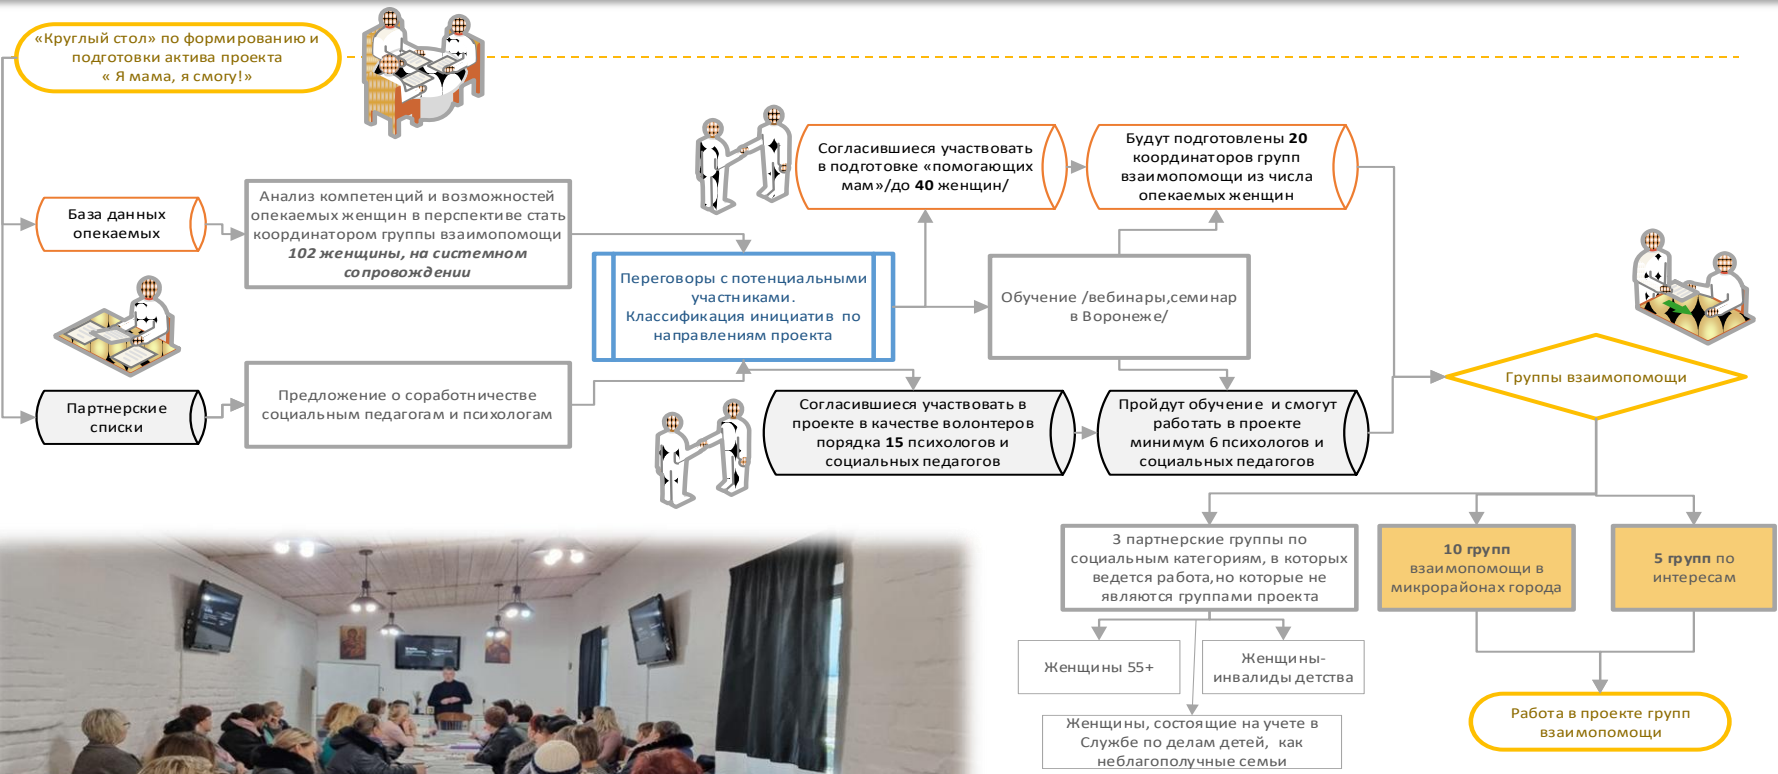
«Круглый стол» по формированию и подготовки актива проекта « Я мама, я смогу!»

База данных опекаемых

Анализ компетенций и возможностей опекаемых женщин в перспективе стать координатором группы взаимопомощи 102 женщины, на системном сопровождении

Партнерские списки

Предложение о сотрудничестве социальным педагогам и психологам

Переговоры с потенциальными участниками. Классификация инициатив по направлениям проекта

Согласившиеся участвовать в подготовке «помогающих мам»/до 40 женщин/

Будут подготовлены 20 координаторов групп взаимопомощи из числа опекаемых женщин

Обучение /вебинары,семинар в Воронеже/

Согласившиеся участвовать в проекте в качестве волонтеров порядка 15 психологов и социальных педагогов

Пройдут обучение и смогут работать в проекте минимум 6 психологов и социальных педагогов

Группы взаимопомощи

3 партнерские группы по социальным категориям, в которых ведется работа,но которые не являются группами проекта

10 групп взаимопомощи в микрорайонах города

5 групп по интересам

Женщины 55+

Женщины-инвалиды детства

Женщины, состоящие на учете в Службе по делам детей, как неблагополучные семьи

Работа в проекте групп взаимопомощи